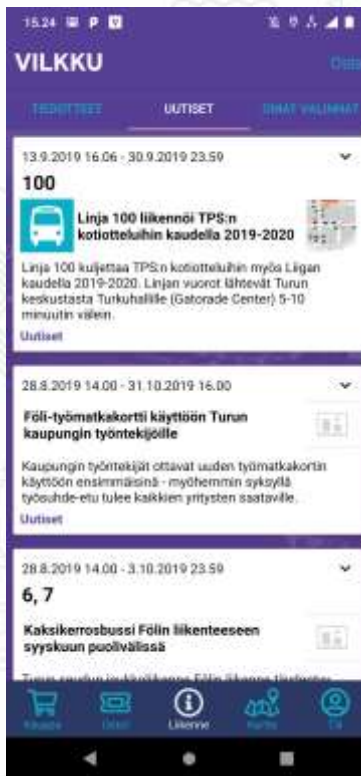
15.24

VILKKU

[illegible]

TIEDOTTEET

UUTISET

OMAT VALINNAT

13.9.2019 16.06 - 30.9.2019 23.59

100

Linja 100 liikennöi TPS:n kotiotteluihin kaudella 2019-2020

Linja 100 kuljettaa TPS:n kotiotteluihin myös Liigan kaudella 2019-2020. Linjan vuorot lähtevät Turun keskustasta Turkuhalliin (Gatorade Center) 5-10 minuutin välein.

Uutiset

28.8.2019 14.00 - 31.10.2019 16.00

Föli-työmatkakortti käyttöön Turun kaupungin työntekijöille

Kaupungin työntekijät ottavat uuden työmatkakortin käyttöön ensimmäisinä - myöhemmin syksyllä työsuhde-etu tulee kaikkien yritysten saataville.

Uutiset

28.8.2019 14.00 - 3.10.2019 23.59

6, 7

Kaksikerrosbussi Fölin liikenteeseen syyskuun puolivälissä

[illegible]

Kauppa

Oikeat

Liikenne

Kartta

Tili